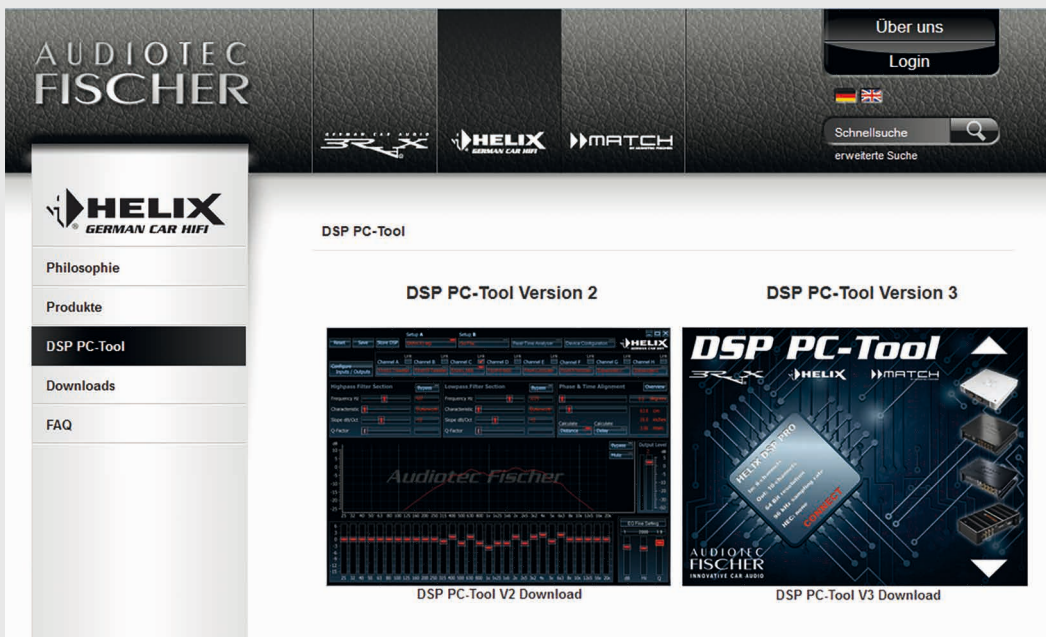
AUDIOTEC FISCHER

BRAX GERMAN CAR AUDIO

HELIX GERMAN CAR HIFI

MATCH

Über uns

Login

Schnellsuche

erweiterte Suche

HELIX GERMAN CAR HIFI

Philosophie

Produkte

DSP PC-Tool

Downloads

FAQ

DSP PC-Tool

DSP PC-Tool Version 2

DSP PC-Tool Version 3

Audiotec Fischer

DSP PC-Tool

BRAX HELIX MATCH

CONNECT

AUDIOTEC FISCHER INNOVATIVE CAR AUDIO

DSP PC-Tool V2 Download

DSP PC-Tool V3 Download